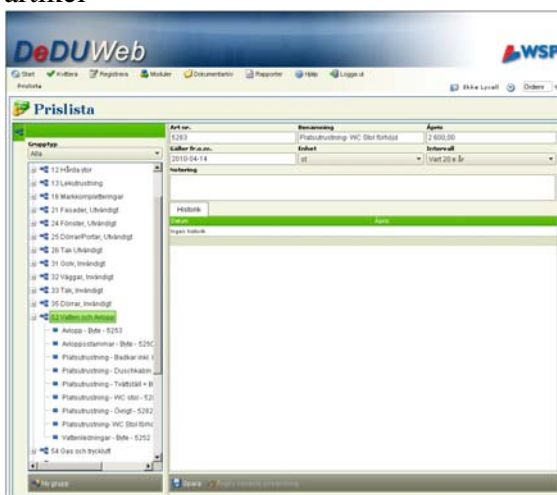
artiker

DeDU Web

WSP

Start Kvittera Registrera Moduler Dokumentarkiv Rapporter Hjälp Logga ut

Prislista

Ekke Lyvall Ordern

Prislista

Grupptyp
Alla

12 Hårda ytor
13 Lekutrustning
16 Markkompletteringar
21 Fasader, Utvändigt
24 Fönster, Utvändigt
25 Dörrar/Portar, Utvändigt
26 Tak Utvändigt
31 Golv, Invändigt
32 Väggar, Invändigt
33 Tak, Invändigt
35 Dörrar, Invändigt
52 Vatten och Avlopp
Avlopp - Byte - 5253
Avloppsstammar - Byte - 529
Platsutrustning - Badkar inkl
Platsutrustning - Duschkabin
Platsutrustning - Tvättställ +
Platsutrustning - WC stol - 52
Platsutrustning - Övrigt - 5282
Platsutrustning- WC Stol förhöj
Vattenledningar - Byte - 5252
54 Gas och tryckluft

Ny grupp

| Art nr. | Benämning | Á-pris |
|---|---|---|
| 5283 | Platsutrustning- WC Stol förhöjd | 2 600,00 |
| **Gäller fr.o.m.** | **Enhet** | **Intervall** |
| 2010-04-14 | st | Vart 20:e år |

Notering

Historik

| Datum | Ápris |
|---|---|
| Ingen historik | |

Spara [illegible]